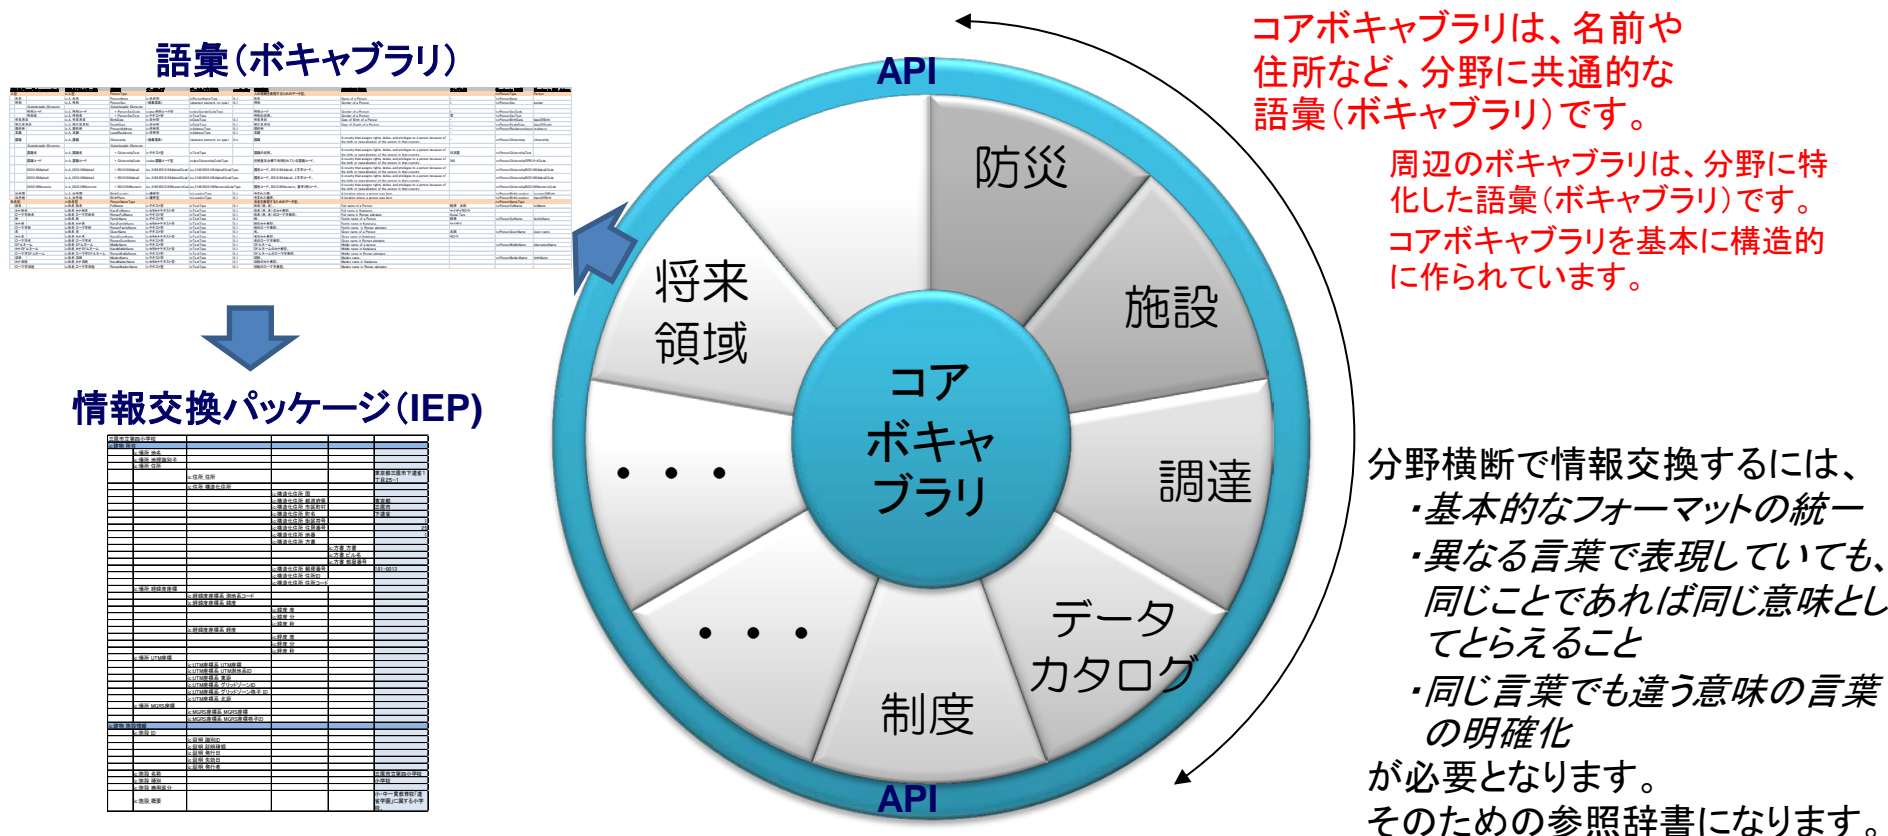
語彙（ボキャブラリ）

情報交換パッケージ（IEP）

API

API

防災

施設

調達

データ
カタログ

制度

・・・

・・・

将来
領域

コア
ボキャ
ブラリ

コアボキャブラリは、名前や住所など、分野に共通的な語彙（ボキャブラリ）です。

周辺のボキャブラリは、分野に特化した語彙（ボキャブラリ）です。
コアボキャブラリを基本に構造的に作られています。

分野横断で情報交換するには、
・基本的なフォーマットの統一
・異なる言葉で表現していても、同じことであれば同じ意味としてとらえること
・同じ言葉でも違う意味の言葉の明確化
が必要となります。
そのための参照辞書になります。